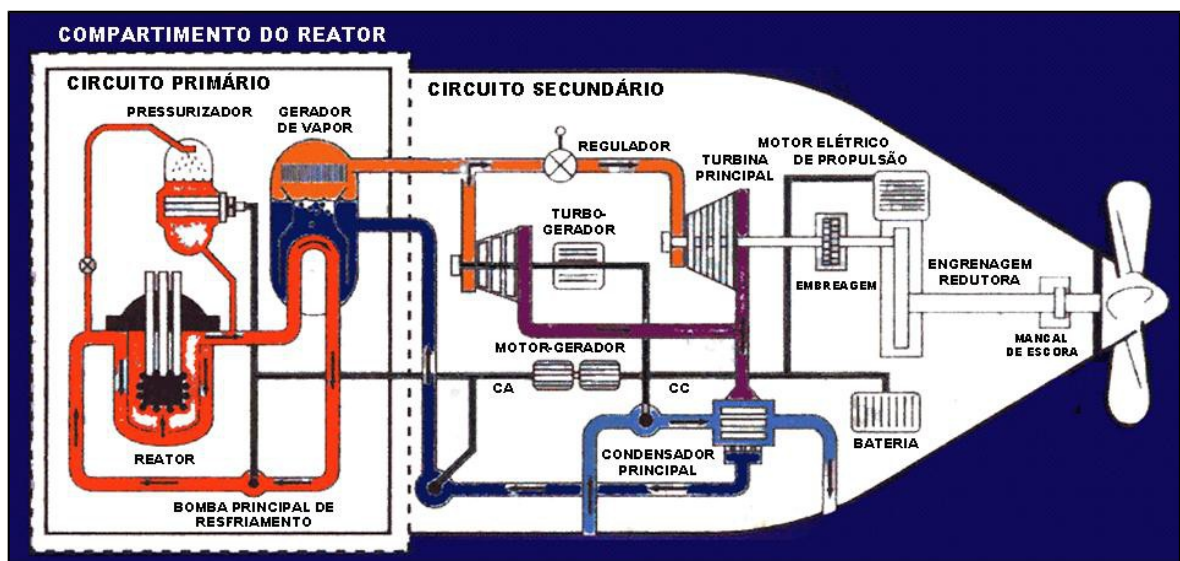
COMPARTIMENTO DO REATOR

CIRCUITO PRIMÁRIO

PRESSURIZADOR

GERADOR DE VAPOR

REATOR

BOMBA PRINCIPAL DE RESFRIAMENTO

CIRCUITO SECUNDÁRIO

REGULADOR

TURBINA PRINCIPAL

MOTOR ELÉTRICO DE PROPULSÃO

TURBO-GERADOR

EMBREAGEM

ENGRENAGEM REDUTORA

MANCAL DE ESCORA

MOTOR-GERADOR

CA

CC

CONDENSADOR PRINCIPAL

BATERIA